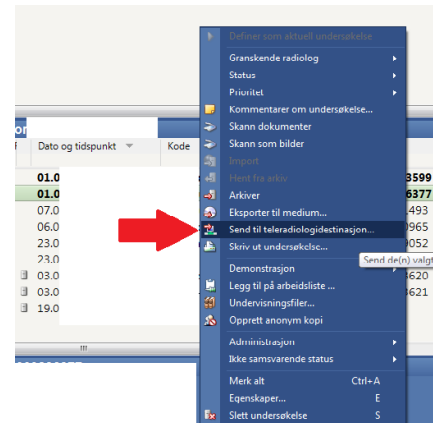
Definer som aktuell undersøkelse
Granskende radiolog
Status
Prioritet
Kommentarer om undersøkelse...
Skann dokumenter
Skann som bilder
Import
Hent fra arkiv
Arkiver
Eksporter til medium...
Send til teleradiologidestinasjon...
Skriv ut undersøkelse...
Demonstrasjon
Legg til på arbeidsliste ...
Undervisningsfiler...
Opprett anonym kopi
Administrasjon
Ikke samsvarende status
Merk alt Ctrl+A
Egenskaper... E
Slett undersøkelse S

Send de(n) valgt

Dato og tidspunkt
Kode
01.0
01.0
07.0
06.0
23.0
23.0
03.0
03.0
19.0
3599
6377
493
965
052
620
621